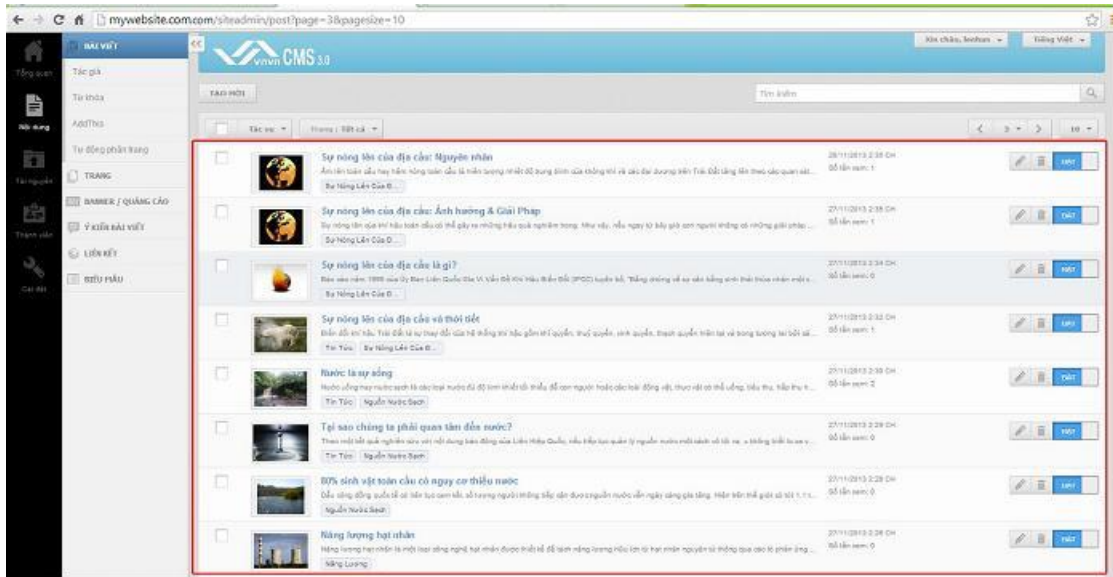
mywebsite.com/siteadmin/post?page=3&pagesize=10

Tổng quan
Nội dung
Tài nguyên
Thành viên
Cài đặt

BÀI VIẾT
Tác giả
Từ khóa
AddThis
Tự động phân trang
TRANG
BANNER / QUẢNG CÁO
Ý KIẾN BÀI VIẾT
LIÊN KẾT
BIỂU MẪU

vnvn CMS 3.0

Xin chào, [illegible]
Tiếng Việt

TẠO MỚI
Tìm kiếm
Tác vụ
Trạng thái: Tất cả
3
10

Sự nóng lên của địa cầu: Nguyên nhân
Ấm lên toàn cầu hay hiện tượng nóng lên toàn cầu là hiện tượng nhiệt độ trung bình của không khí và các đại dương trên Trái Đất tăng lên theo các quan sát...
Sự Nóng Lên Của Đ...
28/11/2013 2:35 CH
Số lần xem: 1

Sự nóng lên của địa cầu: Ảnh hưởng & Giải Pháp
Sự nóng lên của khí hậu toàn cầu có thể gây ra những hậu quả nghiêm trọng. Như vậy, nếu ngay từ bây giờ con người không có những giải pháp...
Sự Nóng Lên Của Đ...
27/11/2013 2:35 CH
Số lần xem: 1

Sự nóng lên của địa cầu là gì?
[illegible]
Sự Nóng Lên Của Đ...
27/11/2013 2:34 CH
Số lần xem: 0

Sự nóng lên của địa cầu và thời tiết
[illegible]
Tin Tức
Sự Nóng Lên Của Đ...
27/11/2013 2:32 CH
Số lần xem: 1

Nước là sự sống
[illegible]
Tin Tức
Nguồn Nước Sạch
27/11/2013 2:30 CH
Số lần xem: 2

Tại sao chúng ta phải quan tâm đến nước?
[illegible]
Tin Tức
Nguồn Nước Sạch
27/11/2013 2:29 CH
Số lần xem: 0

80% sinh vật toàn cầu có nguy cơ thiếu nước
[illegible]
Nguồn Nước Sạch
27/11/2013 2:28 CH
Số lần xem: 0

Năng lượng hạt nhân
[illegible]
Năng Lượng
27/11/2013 2:26 CH
Số lần xem: 0

BẬT
BẬT
BẬT
BẬT
BẬT
BẬT
BẬT
BẬT